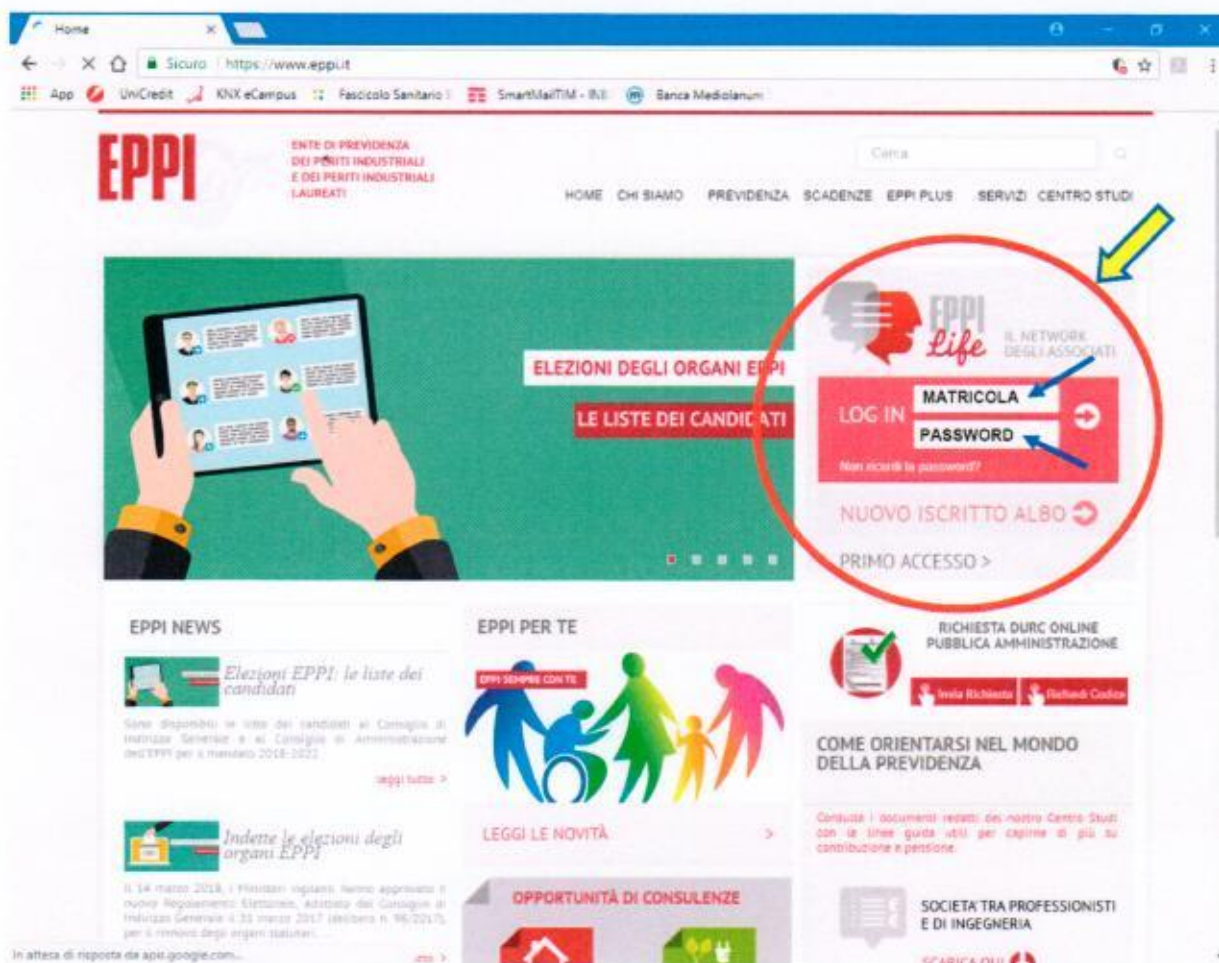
Home

Sicuro https://www.eppi.it

App UniCredit KNX eCampus Fascicolo Sanitario SmartMailTIM - IN Banca Mediolanum

EPPI

ENTE DI PREVIDENZA DEI PERITI INDUSTRIALI E DEI PERITI INDUSTRIALI LAUREATI

Cerca

HOME CHI SIAMO PREVIDENZA SCADENZE EPPI PLUS SERVIZI CENTRO STUDI

ELEZIONI DEGLI ORGANI EPPI

LE LISTE DEI CANDIDATI

EPPI Life IL NETWORK DEGLI ASSOCIATI

LOG IN MATRICOLA PASSWORD

Non ricordi la password?

NUOVO ISCRITTO ALBO

PRIMO ACCESSO >

EPPI NEWS

Elezioni EPPI: le liste dei candidati

Sono disponibili le liste dei candidati al Consiglio di Indirizzo Generale e al Consiglio di Amministrazione dell'EPPI per il mandato 2018-2022

leggi tutto >

Indette le elezioni degli organi EPPI

Il 14 marzo 2018, i Ministeri vigilanti hanno approvato il nuovo Regolamento Elettorale, adottato dal Consiglio di Indirizzo Generale il 31 marzo 2017 (delibera n. 96/2017), per il rinnovo degli organi statutari...

EPPI PER TE

EPPI SEMPRE CON TE

LEGGI LE NOVITÀ >

OPPORTUNITÀ DI CONSULENZE

RICHIESTA DURC ONLINE PUBBLICA AMMINISTRAZIONE

Invia Richiesta Richiedi Codice

COME ORIENTARSI NEL MONDO DELLA PREVIDENZA

Consulta i documenti redatti dal nostro Centro Studi con le linee guida utili per capirne di più su contribuzione e pensione.

SOCIETA' TRA PROFESSIONISTI E DI INGEGNERIA

SCARICA QUI

In attesa di risposta da apis.google.com...